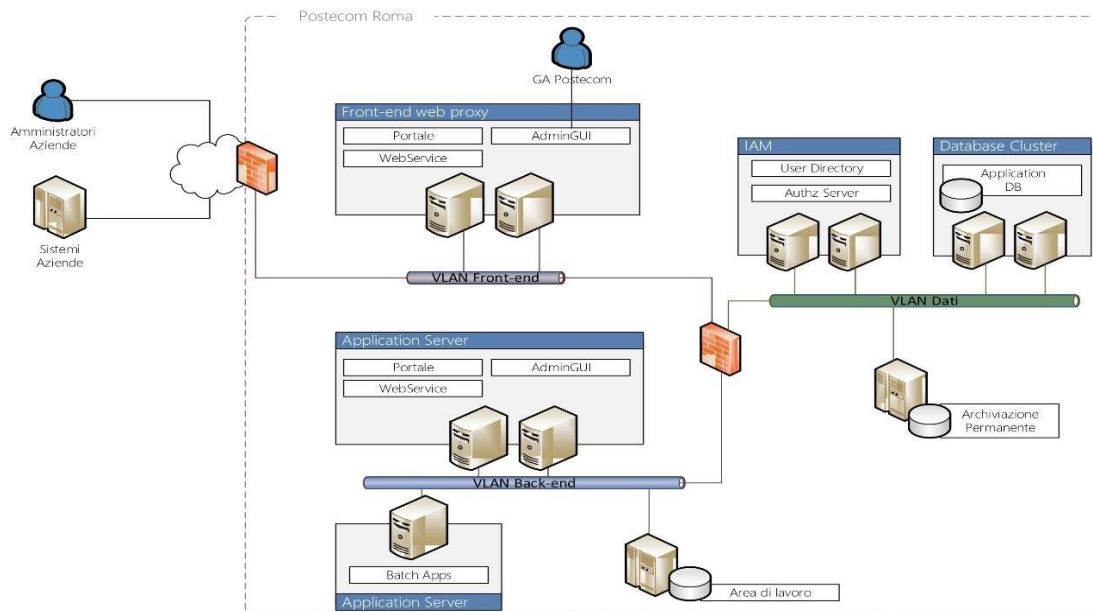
Postecom Roma

GA Postecom

Amministratori Aziende

Sistemi Aziende

Front-end web proxy

Portale

AdminGUI

WebService

IAM

User Directory

Authz Server

Database Cluster

Application DB

VLAN Front-end

VLAN Dati

Application Server

Portale

AdminGUI

WebService

Archiviazione Permanente

VLAN Back-end

Batch Apps

Application Server

Area di lavoro